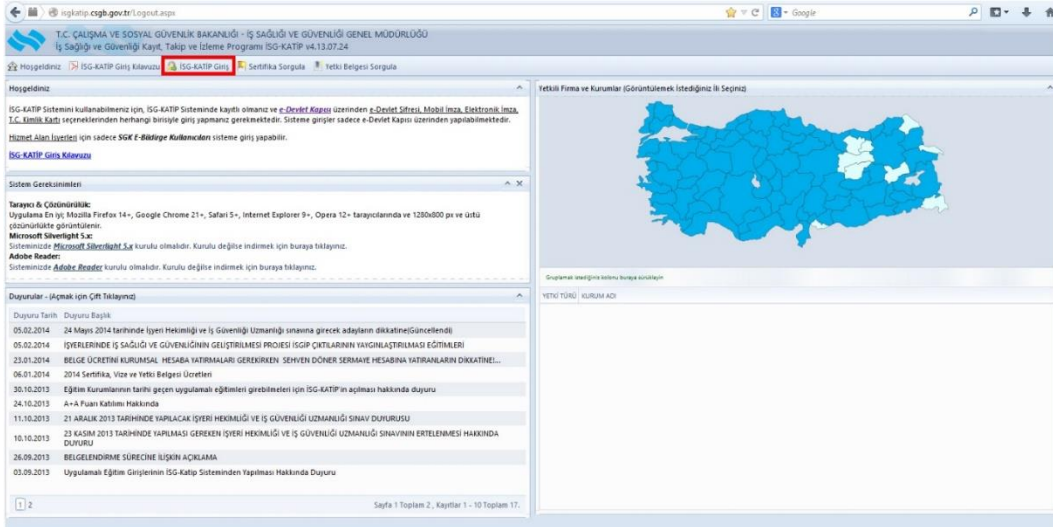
isgkatip.csgb.gov.tr/Logout.aspx

Google

T.C. ÇALIŞMA VE SOSYAL GÜVENLİK BAKANLIĞI - İŞ SAĞLIĞI VE GÜVENLİĞİ GENEL MÜDÜRLÜĞÜ
İş Sağlığı ve Güvenliği Kayıt, Takip ve İzleme Programı İSG-KATİP v4.13.07.24

Hoşgeldiniz | İSG-KATİP Giriş Kılavuzu | İSG-KATİP Giriş | Sertifika Sorgula | Yetki Belgesi Sorgula

Hoşgeldiniz

İSG-KATİP Sistemini kullanabilmeniz için, İSG-KATİP Sisteminde kayıtlı olmanız ve e-Devlet Kapısı üzerinden e-Devlet Şifresi, Mobil İmza, Elektronik İmza, T.C. Kimlik Kartı seçeneklerinden herhangi birisiyle giriş yapmanız gerekmektedir. Sisteme girişler sadece e-Devlet Kapısı üzerinden yapılabilmektedir.

Hizmet Alan İşyerleri için sadece SGK E-Bildirge Kullanıcıları sisteme giriş yapabilir.

İSG-KATİP Giriş Kılavuzu

Sistem Gereksinimleri

Tarayıcı & Çözünürlük:
Uygulama En iyi; Mozilla Firefox 14+, Google Chrome 21+, Safari 5+, Internet Explorer 9+, Opera 12+ tarayıcılarında ve 1280x800 px ve üstü çözünürlükte görüntülenir.
Microsoft Silverlight 5.x:
Sisteminizde Microsoft Silverlight 5.x kurulu olmalıdır. Kurulu değilse indirmek için buraya tıklayınız.
Adobe Reader:
Sisteminizde Adobe Reader kurulu olmalıdır. Kurulu değilse indirmek için buraya tıklayınız.

Duyurular - (Açmak için Çift Tıklayınız)

| Duyuru Tarih | Duyuru Başlık |
|---|---|
| 05.02.2014 | 24 Mayıs 2014 tarihinde İşyeri Hekimliği ve İş Güvenliği Uzmanlığı sınavına girecek adayların dikkatine(Güncellendi) |
| 05.02.2014 | İŞYERLERİNDE İŞ SAĞLIĞI VE GÜVENLİĞİNİN GELİŞTİRİLMESİ PROJESİ İSGİP ÇIKTILARININ YAYGINLAŞTIRILMASI EĞİTİMLERİ |
| 23.01.2014 | BELGE ÜCRETİNİ KURUMSAL HESABA YATIRMALARI GEREKİRKEN SEHVEN DÖNER SERMAYE HESABINA YATIRANLARIN DİKKATİNE!... |
| 06.01.2014 | 2014 Sertifika, Vize ve Yetki Belgesi Ücretleri |
| 30.10.2013 | Eğitim Kurumlarının tarihi geçen uygulamalı eğitimleri girebilmeleri için İSG-KATİP'in açılması hakkında duyuru |
| 24.10.2013 | A+A Fuarı Katılımı Hakkında |
| 11.10.2013 | 21 ARALIK 2013 TARİHİNDE YAPILACAK İŞYERİ HEKİMLİĞİ VE İŞ GÜVENLİĞİ UZMANLIĞI SINAV DUYURUSU |
| 10.10.2013 | 23 KASIM 2013 TARİHİNDE YAPILMASI GEREKEN İŞYERİ HEKİMLİĞİ VE İŞ GÜVENLİĞİ UZMANLIĞI SINAVININ ERTELENMESİ HAKKINDA DUYURU |
| 26.09.2013 | BELGELENDİRME SÜRECİNE İLİŞKİN AÇIKLAMA |
| 03.09.2013 | Uygulamalı Eğitim Girişlerinin İSG-Katip Sisteminden Yapılması Hakkında Duyuru |

1 2

Sayfa 1 Toplam 2 , Kayıtlar 1 - 10 Toplam 17.

Yetkili Firma ve Kurumlar (Görüntülemek İstediğiniz İli Seçiniz)

Gruplamak istediğiniz kolonu buraya sürükleyin

YETKİ TÜRÜ | KURUM ADI